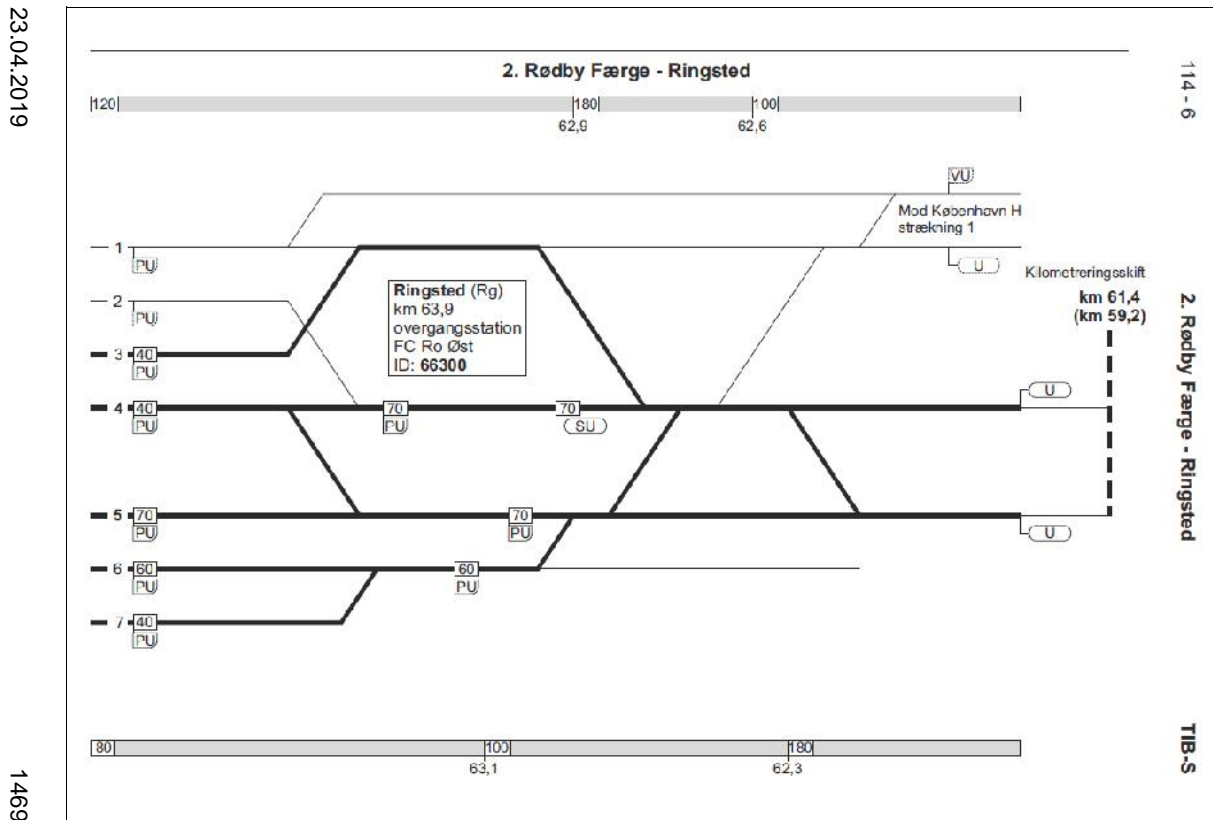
23.04.2019

2. Rødby Færge - Ringsted

120 180 100
62,9 62,6

VU
Mod København H
strækning 1

1 PU
2 PU
3 40 PU
4 40 PU
5 70 PU
6 60 PU
7 40 PU

U
Kilometreringsskift
km 61,4
(km 59,2)

Ringsted (Rg)
km 63,9
overgangsstation
FC Ro Øst
ID: 66300

70 PU
70 SU
U
70 PU
60 PU
U

80 100 180
63,1 62,3

114 - 6

2. Rødby Færge - Ringsted

TIB-S

1469